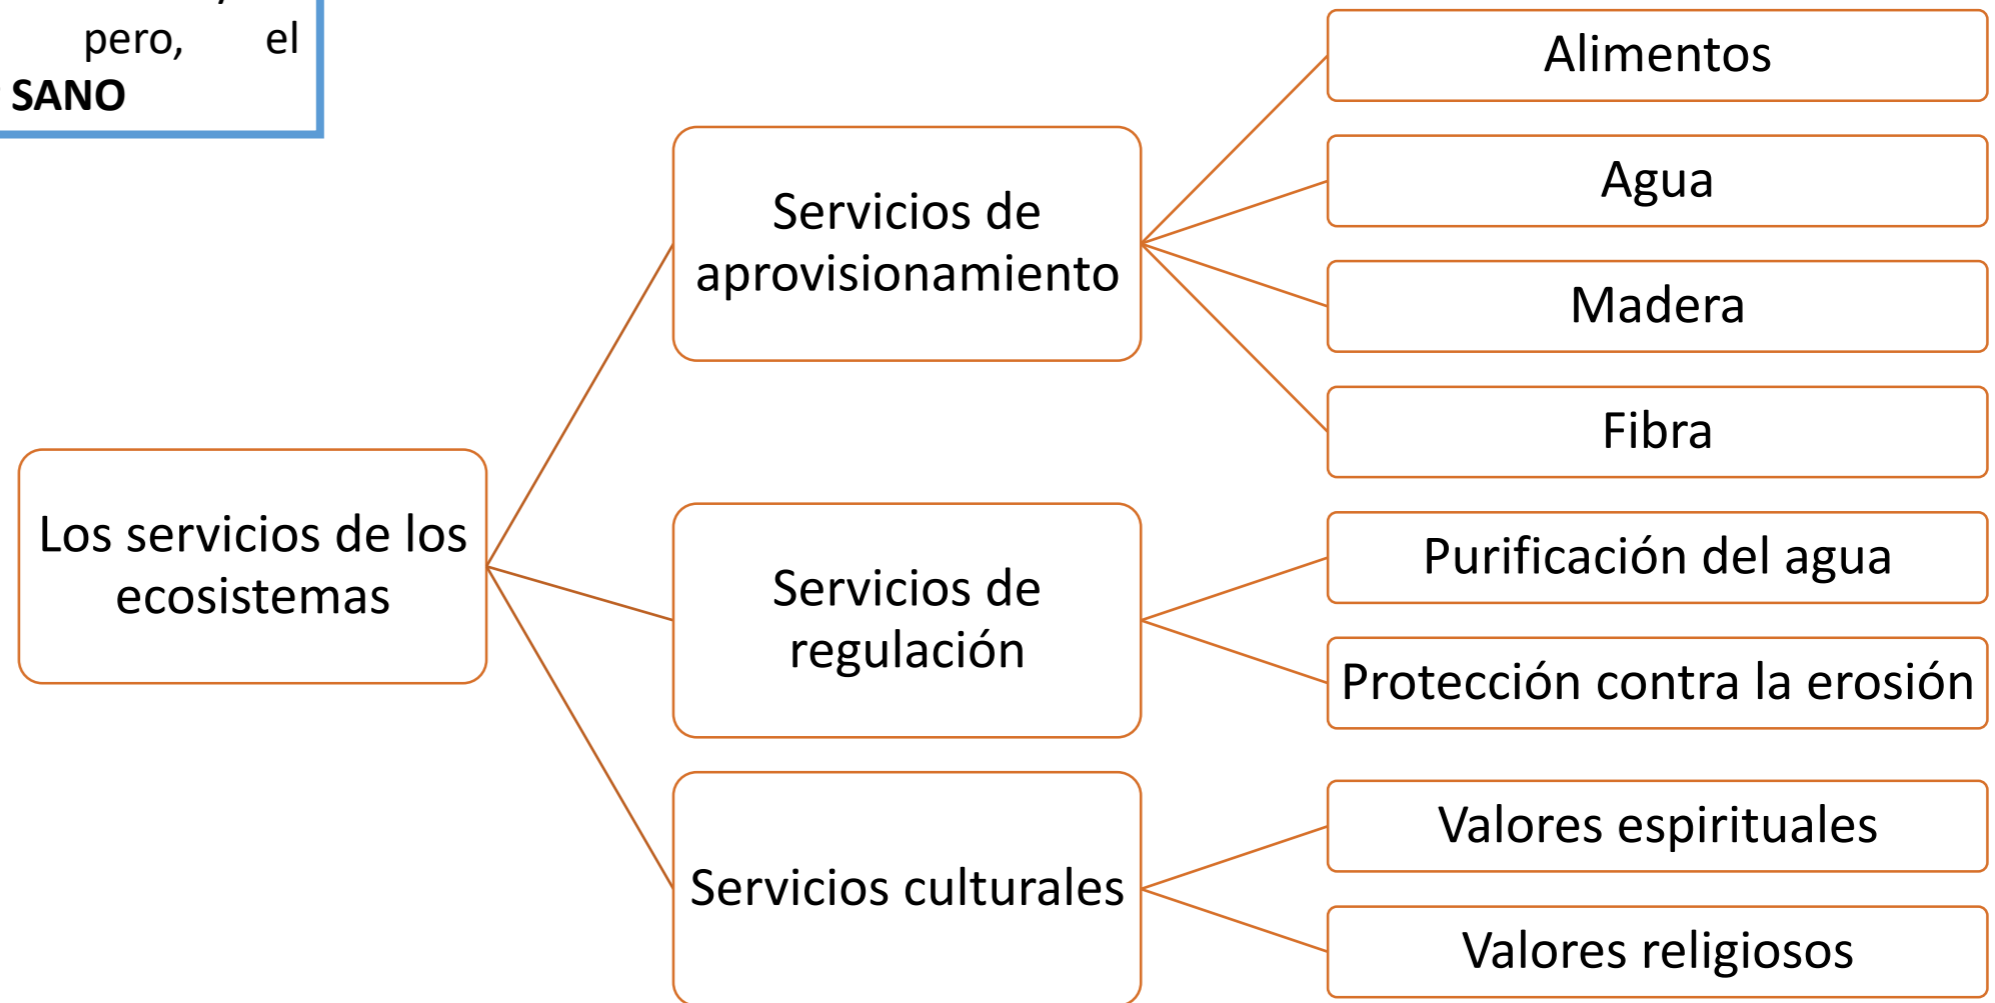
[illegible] pero, el **SANO**

Los servicios de los ecosistemas

Servicios de aprovisionamiento

Alimentos

Agua

Madera

Fibra

Servicios de regulación

Purificación del agua

Protección contra la erosión

Servicios culturales

Valores espirituales

Valores religiosos